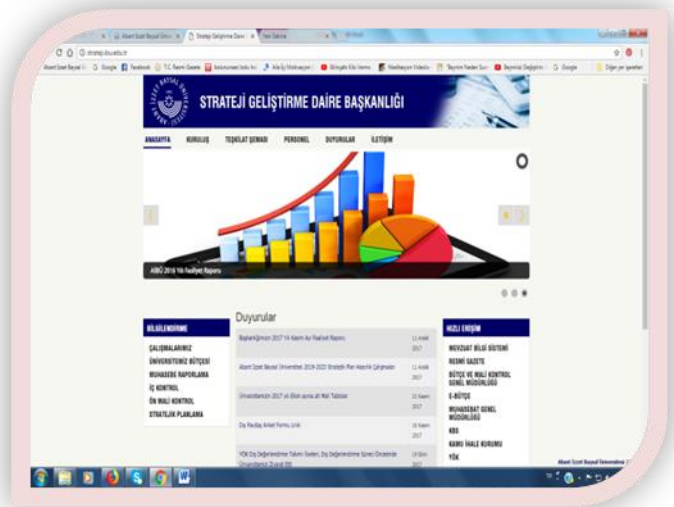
STRATEJİ GELİŞTİRME DAİRE BAŞKANLIĞI

ANASAYFA KURULUŞ TEŞKİLAT ŞEMASI PERSONEL DUYURULAR İLETİŞİM

AİBÜ 2016 Yılı Faaliyet Raporu

Duyurular

BİLGİLENDİRME
ÇALIŞMALARIMIZ
ÜNİVERSİTEMİZ BÜTÇESİ
MUHASEBE RAPORLAMA
İÇ KONTROL
ÖN MALİ KONTROL
STRATEJİK PLANLAMA

Bağlantılarımızın 2017 Yılı Kasım Ayı Faaliyet Raporu | 11 Aralık 2017
Abant İzzet Baysal Üniversitesi 2019-2023 Stratejik Plan Hazırlık Çalışmaları | 11 Aralık 2017
Üniversitemizin 2017 yılı Ekim sonu ali Mali Tablolar | 22 Kasım 2017
Dış Paydaş Anket Formu Linki | 21 Kasım 2017
YÖK Dış Değerlendirme Takımı Üyeleri, Dış Değerlendirme Süreci Öncesinde Üniversitemizi Ziyaret Etti | 19 Ekim 2017

HIZLI ERİŞİM
MEVZUAT BİLGİ SİSTEMİ
RESMİ GAZETE
BÜTÇE VE MALİ KONTROL GENEL MÜDÜRLÜĞÜ
E-BÜTÇE
MUHASEBAT GENEL MÜDÜRLÜĞÜ
KBS
KAMU İHALE KURUMU
YÖK

Abant İzzet Baysal Üniversitesi